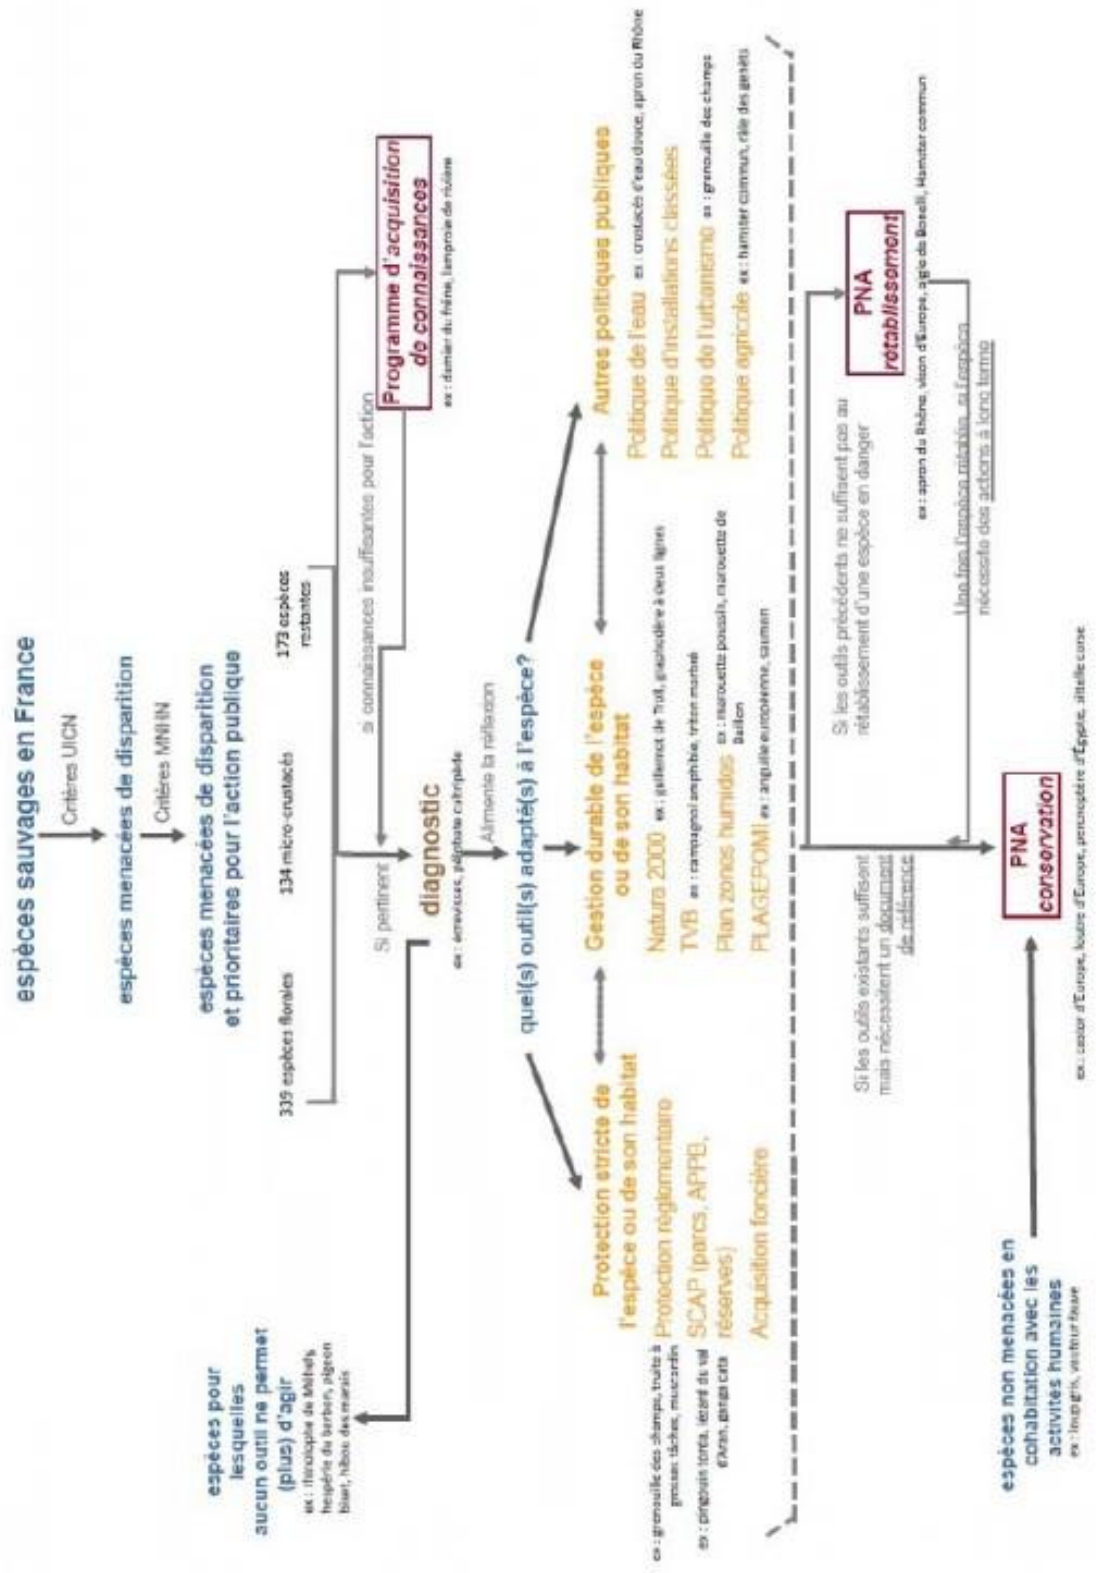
espèces sauvages en France

Critères UICN

espèces menacées de disparition

Critères MNHN

espèces menacées de disparition et prioritaires pour l'action publique

339 espèces florales

134 micro-crustacés

173 espèces restantes

si connaissances insuffisantes pour l'action

Programme d'acquisition de connaissances

ex : damier du frêne, lamproie de rivière

Si pertinent

diagnostic

ex : écrevisses, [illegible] calcicole

Alimente la réflexion

quel(s) outil(s) adapté(s) à l'espèce?

espèces pour lesquelles aucun outil ne permet (plus) d'agir

ex : Hérétoptère de Méhély, hespérie du barbon, pigeon biset, hibou des marais

Protection stricte de l'espèce ou de son habitat

Protection réglementaire

SCAP (parcs, APPB, réserves)

Acquisition foncière

ex : grenouille des champs, truite à grosses tâches, muscardin

ex : pingouin torda, lézard du val d'Aran, gangagata

Gestion durable de l'espèce ou de son habitat

Natura 2000 ex : gaillardet de Trott, gravelotte à deux lignes

TVB ex : campagnol amphibie, triton marbré

Plan zones humides ex : marouette poussin, marouette de Baillon

PLAGEPOMI ex : anguille européenne, saumon

Autres politiques publiques

Politique de l'eau ex : crustacés d'eau douce, apron du Rhône

Politique d'installations classées

Politique de l'urbanisme ex : grenouille des champs

Politique agricole ex : hamster commun, râle des genêts

Si les outils existants suffisent mais nécessitent un document de référence

Si les outils précédents ne suffisent pas au rétablissement d'une espèce en danger

PNA conservation

ex : castor d'Europe, loutre d'Europe, percnoptère d'Égypte, sittelle corse

PNA rétablissement

ex : apron du Rhône, vison d'Europe, aigle de Bonelli, Hamster commun

Une fois l'espèce rétablie, si l'espèce nécessite des actions à long terme

espèces non menacées en cohabitation avec les activités humaines

ex : loup gris, vautour fauve